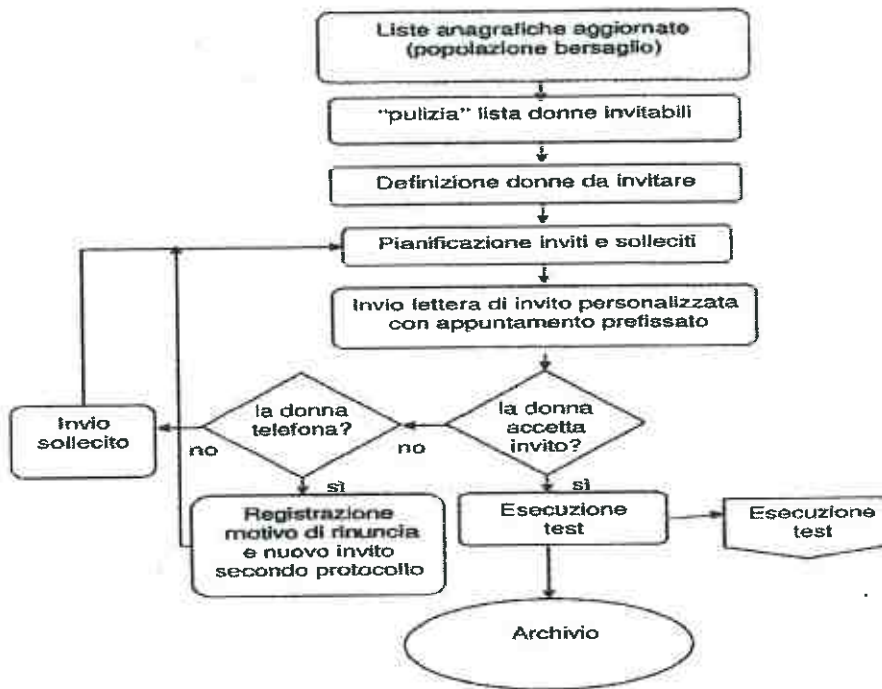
Liste anagrafiche aggiornate (popolazione bersaglio)

"pulizia" lista donne invitabili

Definizione donne da invitare

Pianificazione inviti e solleciti

Invio lettera di invito personalizzata con appuntamento prefissato

Invio sollecito

la donna telefona?

no

no

la donna accetta invito?

sì

sì

Registrazione motivo di rinuncia e nuovo invito secondo protocollo

Esecuzione test

Esecuzione test

Archivio